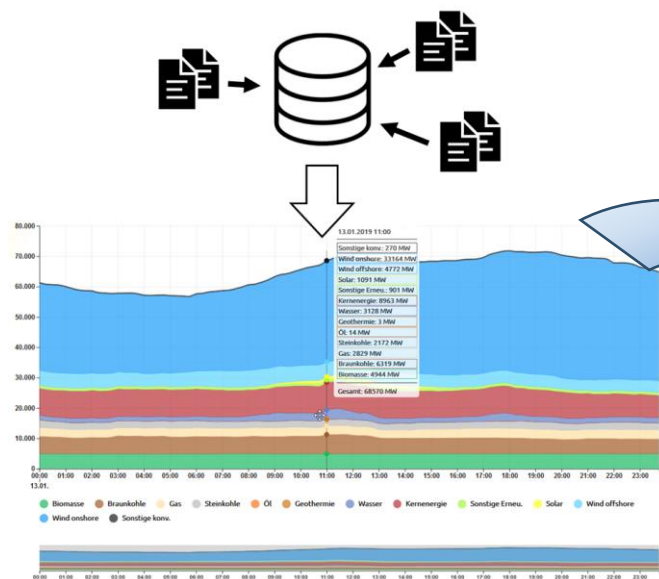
13.01.2019 11:00

Sonstige konv.: 270 MW
Wind onshore: 33164 MW
Wind offshore: 4772 MW
Solar: 1091 MW
Sonstige Erneu.: 901 MW
Kernenergie: 8963 MW
Wasser: 3128 MW
Geothermie: 3 MW
Öl: 14 MW
Steinkohle: 2172 MW
Gas: 2829 MW
Braunkohle: 6319 MW
Biomasse: 4944 MW
Gesamt: 68570 MW

80.000
70.000
60.000
50.000
40.000
30.000
20.000
10.000
0

00:00 13.01. 01:00 02:00 03:00 04:00 05:00 06:00 07:00 08:00 09:00 10:00 11:00 12:00 13:00 14:00 15:00 16:00 17:00 18:00 19:00 20:00 21:00 22:00 23:00

Biomasse Braunkohle Gas Steinkohle Öl Geothermie Wasser Kernenergie Sonstige Erneu. Solar Wind offshore Wind onshore Sonstige konv.

00:00 01:00 02:00 03:00 04:00 05:00 06:00 07:00 08:00 09:00 10:00 11:00 12:00 13:00 14:00 15:00 16:00 17:00 18:00 19:00 20:00 21:00 22:00 23:00